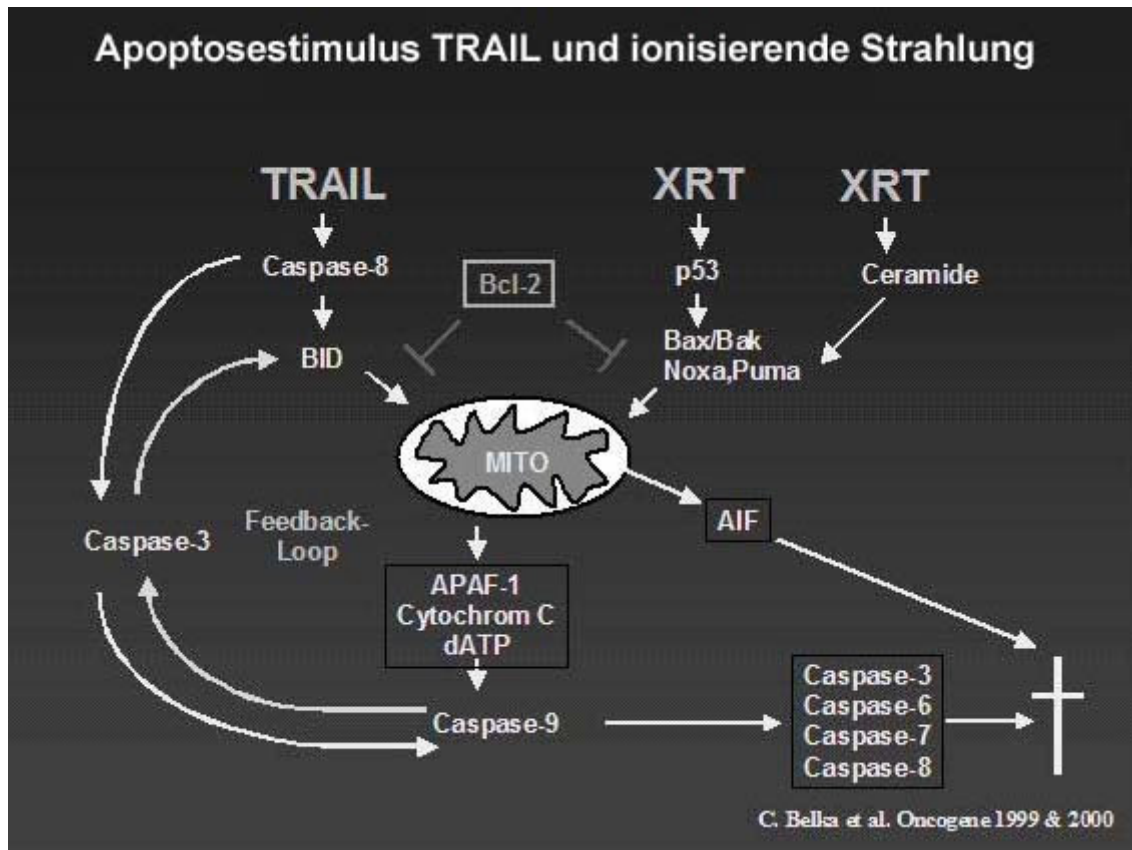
Apoptosestimulus TRAIL und ionisierende Strahlung

TRAIL

XRT

XRT

Caspase-8

Bcl-2

p53

Ceramide

BID

Bax/Bak
Noxa,Puma

MITO

AIF

Caspase-3

Feedback-Loop

APAF-1
Cytochrom C
dATP

Caspase-9

Caspase-3
Caspase-6
Caspase-7
Caspase-8

C. Belka et al. Oncogene 1999 & 2000